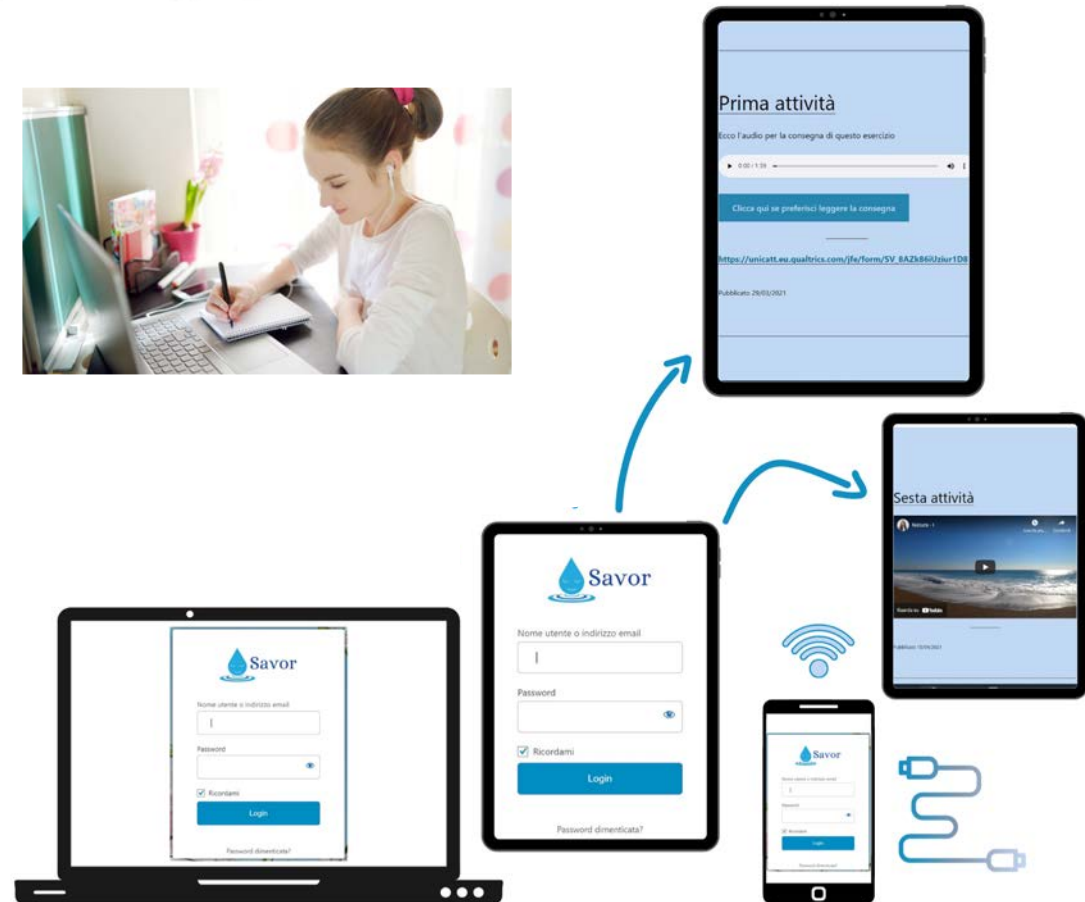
Prima attività

Ecco l'audio per la consegna di questo esercizio

0:00 / 1:59

Clicca qui se preferisci leggere la consegna

https://unicatt.eu.qualtrics.com/jfe/form/SV_8AZk86iUziur1D8

Pubblicato 29/03/2021

Sesta attività

Natura - 1

Guarda su YouTube

Pubblicato 10/04/2021

Savor

Nome utente o indirizzo email

Password

Ricordami

Login

Password dimenticata?

Savor

Nome utente o indirizzo email

Password

Ricordami

Login

Password dimenticata?

Savor

Nome utente o indirizzo email

Password

Ricordami

Login

Password dimenticata?